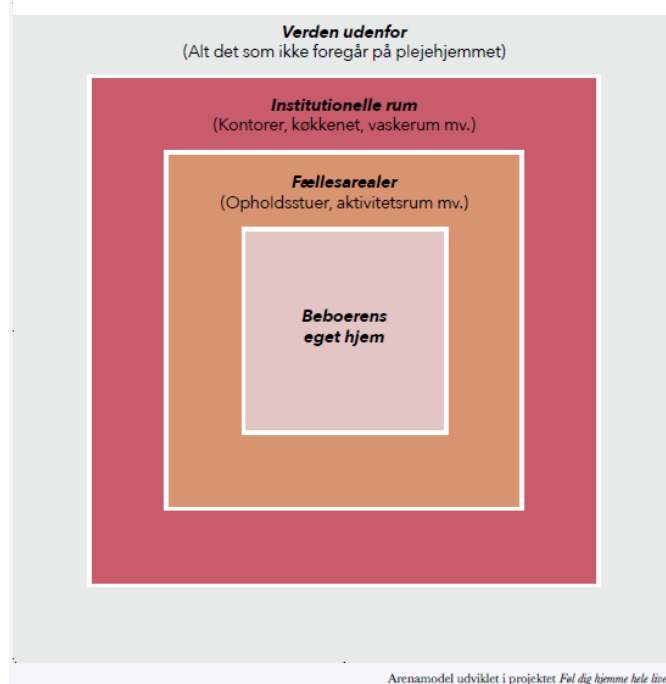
**Verden udenfor**
(Alt det som ikke foregår på plejehjemmet)

**Institutionelle rum**
(Kontorer, køkkenet, vaskerum mv.)

**Fællesarealer**
(Opholdsstuer, aktivitetsrum mv.)

**Beboerens eget hjem**

Arenamodel udviklet i projektet *Føl dig hjemme hele live*